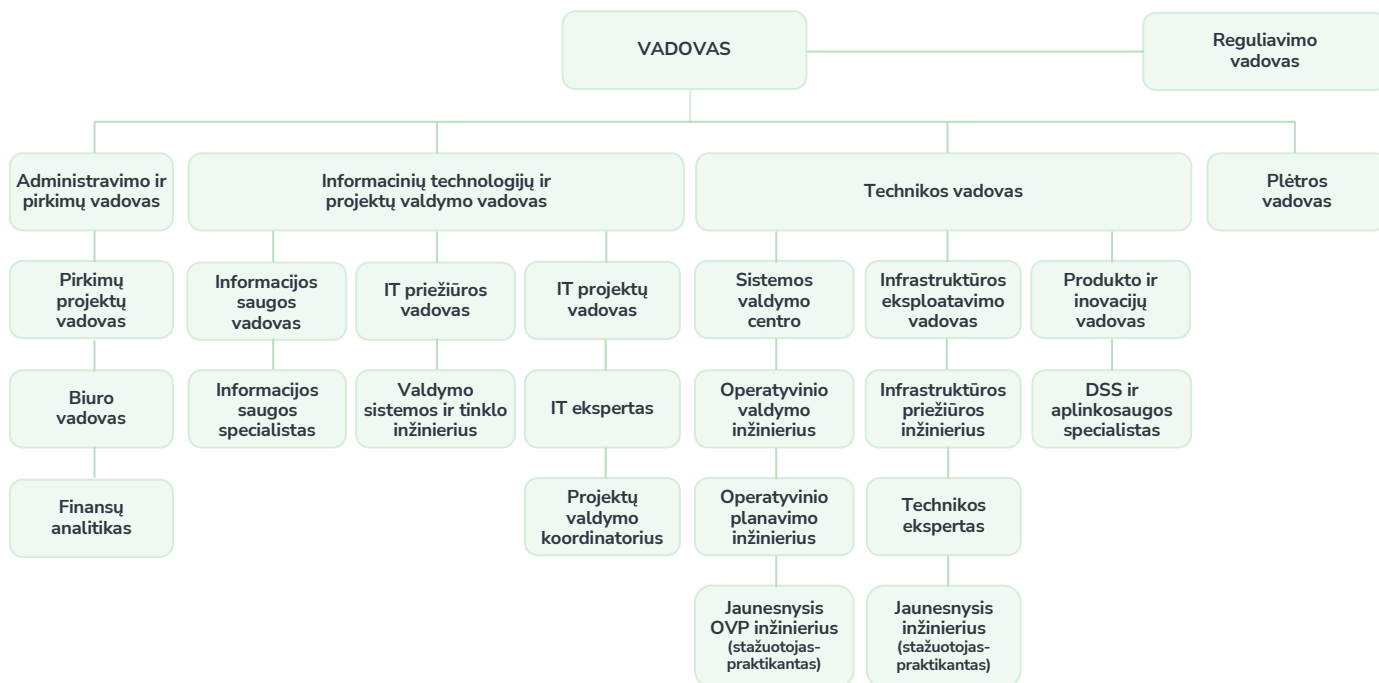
VADOVAS

Reguliavimo vadovas

Administravimo ir pirkimų vadovas

Pirkimų projektų vadovas

Biuro vadovas

Finansų analitikas

Informacinių technologijų ir projektų valdymo vadovas

Informacijos saugos vadovas

Informacijos saugos specialistas

IT priežiūros vadovas

Valdymo sistemos ir tinklo inžinierius

IT projektų vadovas

IT ekspertas

Projektų valdymo koordinatorius

Technikos vadovas

Sistemos valdymo centro

Operatyvinio valdymo inžinierius

Operatyvinio planavimo inžinierius

Jaunesnysis OVP inžinierius (stažuotojas-praktikantas)

Infrastruktūros eksploatavimo vadovas

Infrastruktūros priežiūros inžinierius

Technikos ekspertas

Jaunesnysis inžinierius (stažuotojas-praktikantas)

Produkto ir inovacijų vadovas

DSS ir aplinkosaugos specialistas

Plėtros vadovas